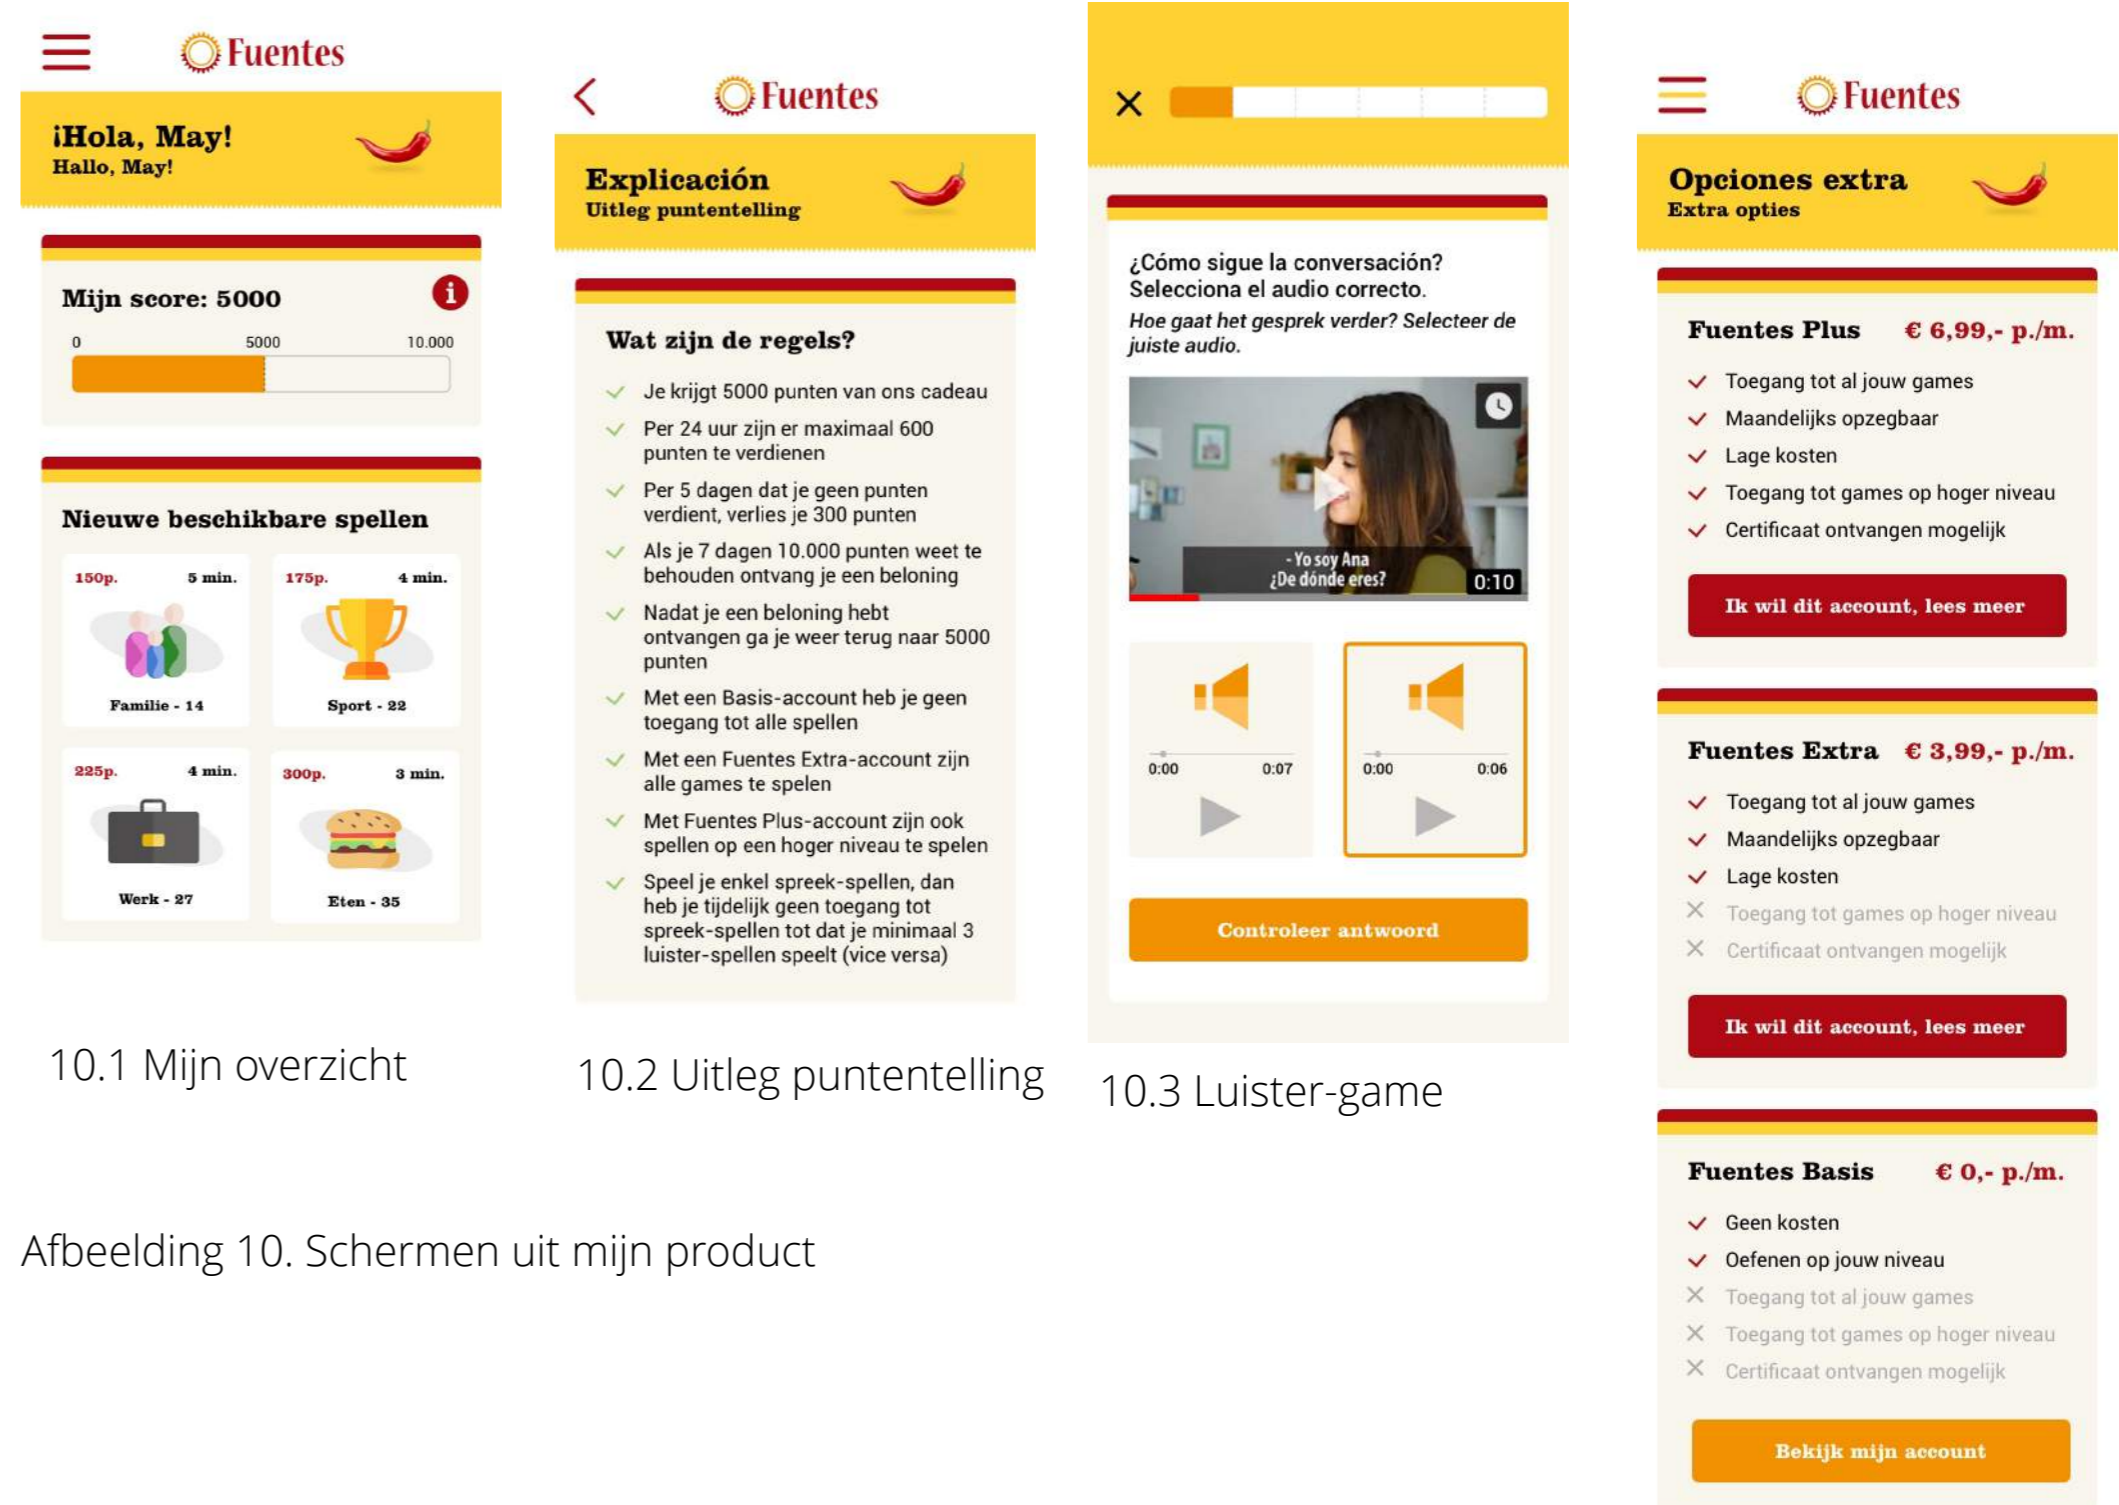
Fuentes

¡Hola, May!
Hallo, May!

Mijn score: 5000
0 5000 10.000

Nieuwe beschikbare spellen

150p. 5 min.
Familie - 14

175p. 4 min.
Sport - 22

225p. 4 min.
Werk - 27

300p. 3 min.
Eten - 35

10.1 Mijn overzicht

Fuentes

Explicación
Uitleg puntentelling

Wat zijn de regels?

Je krijgt 5000 punten van ons cadeau

Per 24 uur zijn er maximaal 600 punten te verdienen

Per 5 dagen dat je geen punten verdient, verlies je 300 punten

Als je 7 dagen 10.000 punten weet te behouden ontvang je een beloning

Nadat je een beloning hebt ontvangen ga je weer terug naar 5000 punten

Met een Basis-account heb je geen toegang tot alle spellen

Met een Fuentes Extra-account zijn alle games te spelen

Met Fuentes Plus-account zijn ook spellen op een hoger niveau te spelen

Speel je enkel spreek-spellen, dan heb je tijdelijk geen toegang tot spreek-spellen tot dat je minimaal 3 luister-spellen speelt (vice versa)

10.2 Uitleg puntentelling

¿Cómo sigue la conversación? Selecciona el audio correcto.
Hoe gaat het gesprek verder? Selecteer de juiste audio.

- Yo soy Ana
¿De dónde eres?
0:10

0:00 0:07
0:00 0:06

Controleer antwoord

10.3 Luister-game

Fuentes

Opciones extra
Extra opties

Fuentes Plus € 6,99,- p./m.
Toegang tot al jouw games
Maandelijks opzegbaar
Lage kosten
Toegang tot games op hoger niveau
Certificaat ontvangen mogelijk
Ik wil dit account, lees meer

Fuentes Extra € 3,99,- p./m.
Toegang tot al jouw games
Maandelijks opzegbaar
Lage kosten
Toegang tot games op hoger niveau
Certificaat ontvangen mogelijk
Ik wil dit account, lees meer

Fuentes Basis € 0,- p./m.
Geen kosten
Oefenen op jouw niveau
Toegang tot al jouw games
Toegang tot games op hoger niveau
Certificaat ontvangen mogelijk
Bekijk mijn account

Afbeelding 10. Schermen uit mijn product